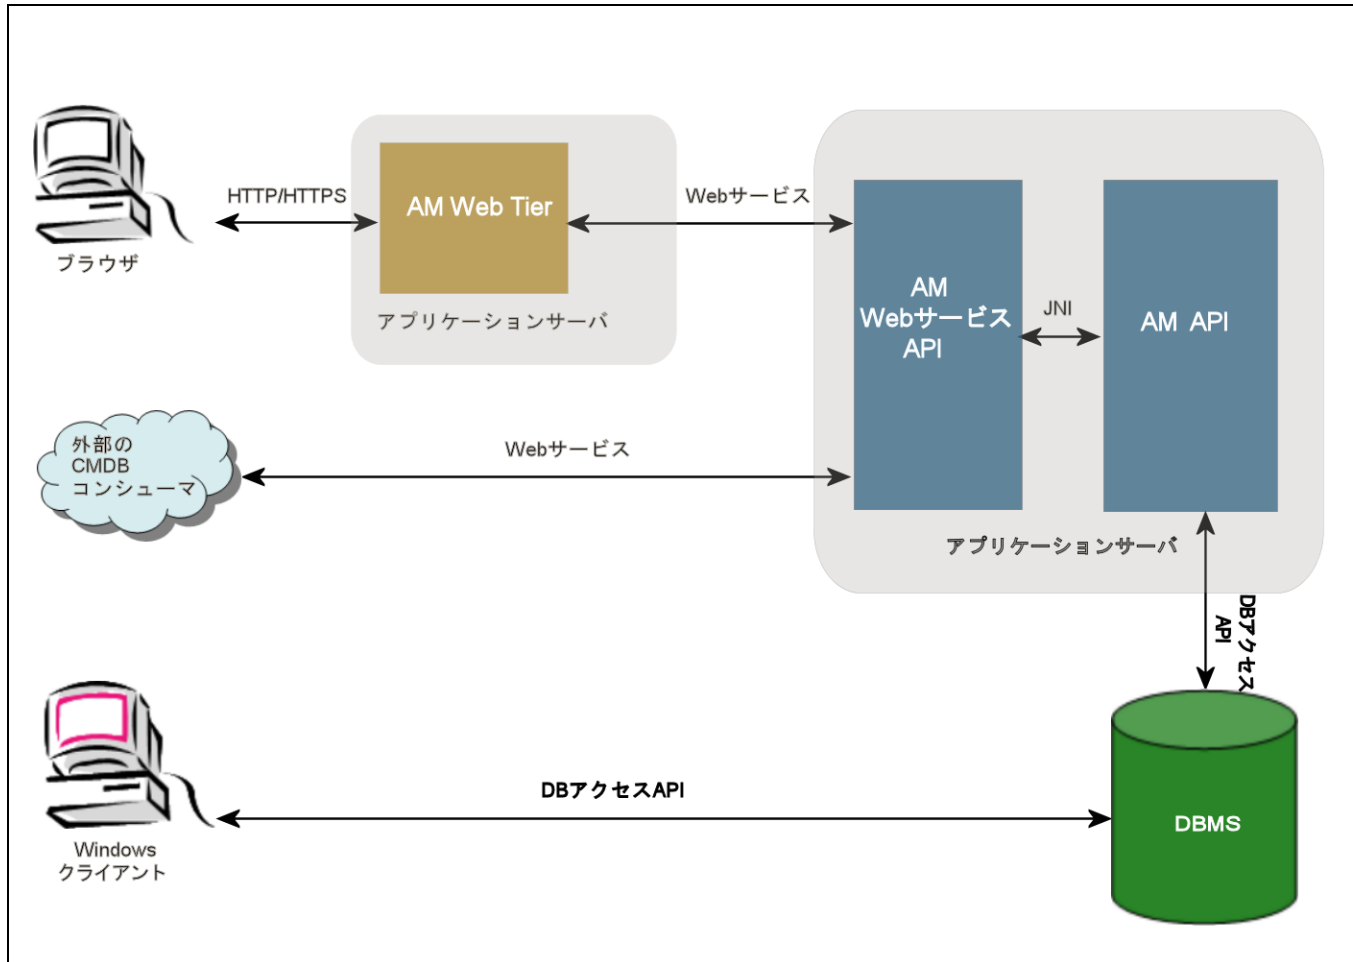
ブラウザ

HTTP/HTTPS

AM Web Tier

アプリケーションサーバ

Webサービス

AM Webサービス API

JNI

AM API

外部の CMDB コンシューマ

Webサービス

アプリケーションサーバ

DBアクセス API

Windows クライアント

DBアクセスAPI

DBMS